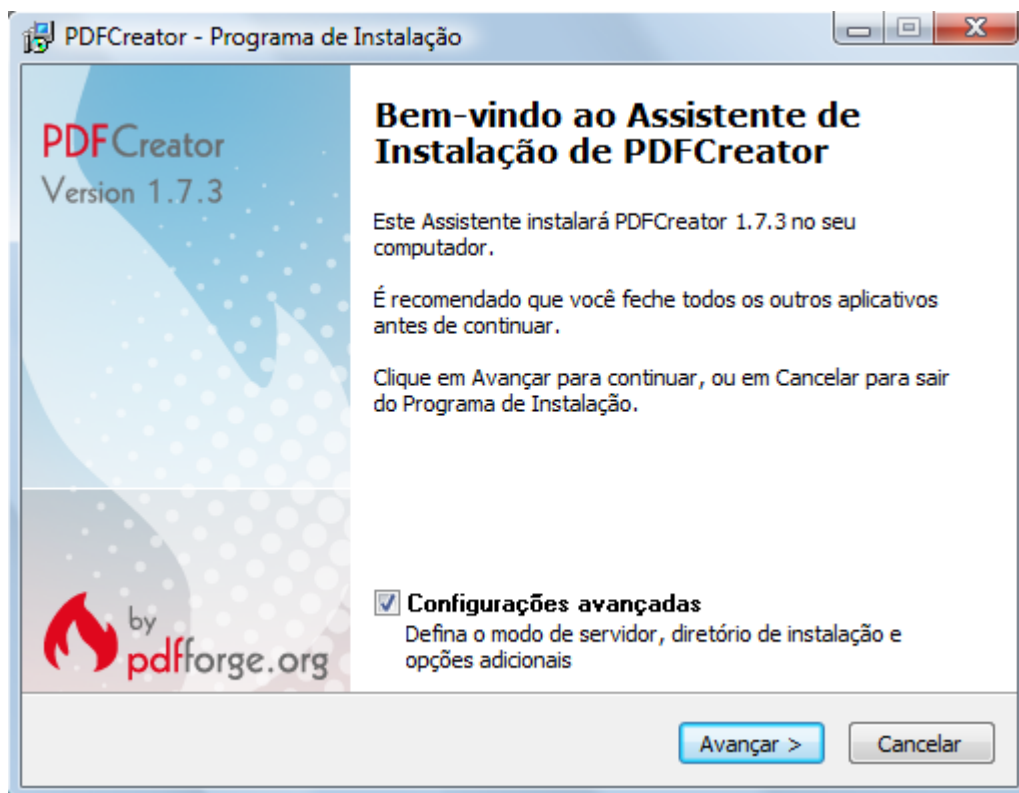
PDFCreator - Programa de Instalação

PDFCreator
Version 1.7.3

Bem-vindo ao Assistente de Instalação de PDFCreator

Este Assistente instalará PDFCreator 1.7.3 no seu computador.

É recomendado que você feche todos os outros aplicativos antes de continuar.

Clique em Avançar para continuar, ou em Cancelar para sair do Programa de Instalação.

by
pdfforge.org

Configurações avançadas
Defina o modo de servidor, diretório de instalação e opções adicionais

Avançar >
Cancelar